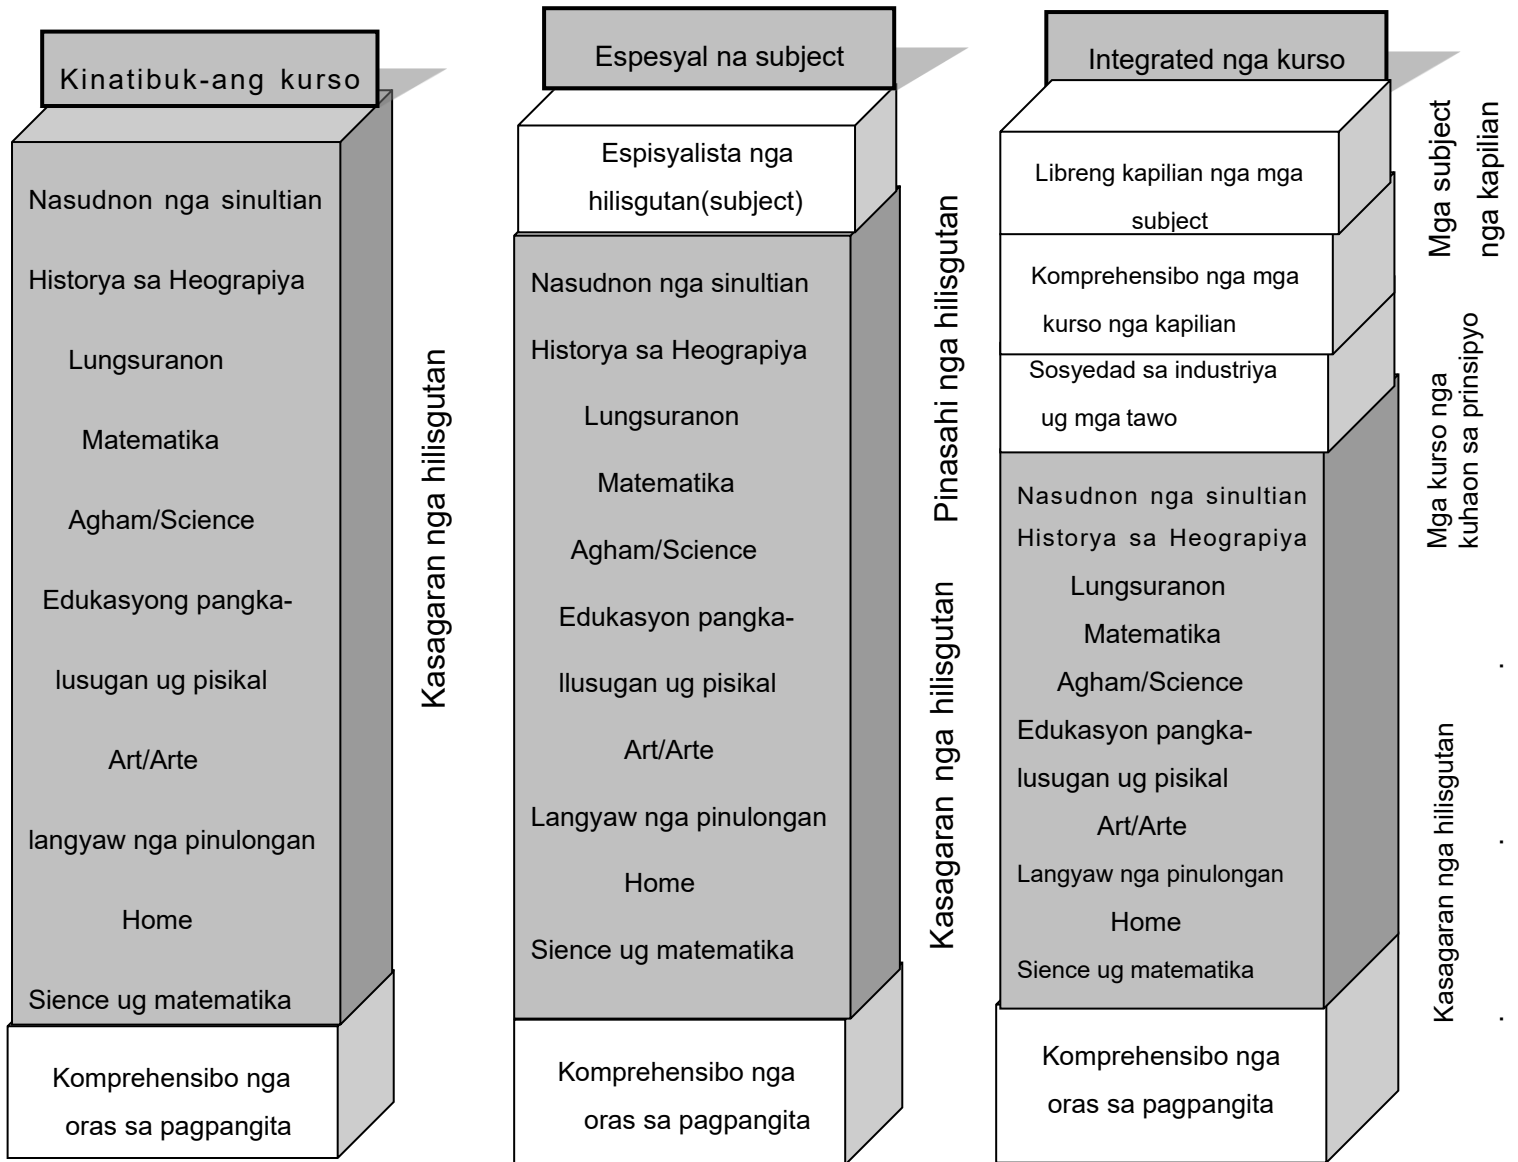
Kinatibuk-ang kurso

Nasudnon nga sinultian

Historya sa Heograpiya

Lungsuranon

Matematika

Agham/Science

Edukasyong pangkalusugan ug pisikal

Art/Arte

langyaw nga pinulongan

Home

Sience ug matematika

Komprehensibo nga oras sa pagpangita

Kasagaran nga hilisgutan

Espesyal na subject

Espisyalista nga hilisgutan(subject)

Nasudnon nga sinultian

Historya sa Heograpiya

Lungsuranon

Matematika

Agham/Science

Edukasyon pangkallusugan ug pisikal

Art/Arte

Langyaw nga pinulongan

Home

Sience ug matematika

Komprehensibo nga oras sa pagpangita

Pinasahi nga hilisgutan

Kasagaran nga hilisgutan

Integrated nga kurso

Libreng kapilian nga mga subject

Komprehensibo nga mga kurso nga kapilian

Sosyedad sa industriya ug mga tawo

Nasudnon nga sinultian

Historya sa Heograpiya

Lungsuranon

Matematika

Agham/Science

Edukasyon pangkalusugan ug pisikal

Art/Arte

Langyaw nga pinulongan

Home

Sience ug matematika

Komprehensibo nga oras sa pagpangita

Mga subject nga kapilian

Mga kurso nga kuhaon sa prinsipyo

Kasagaran nga hilisgutan